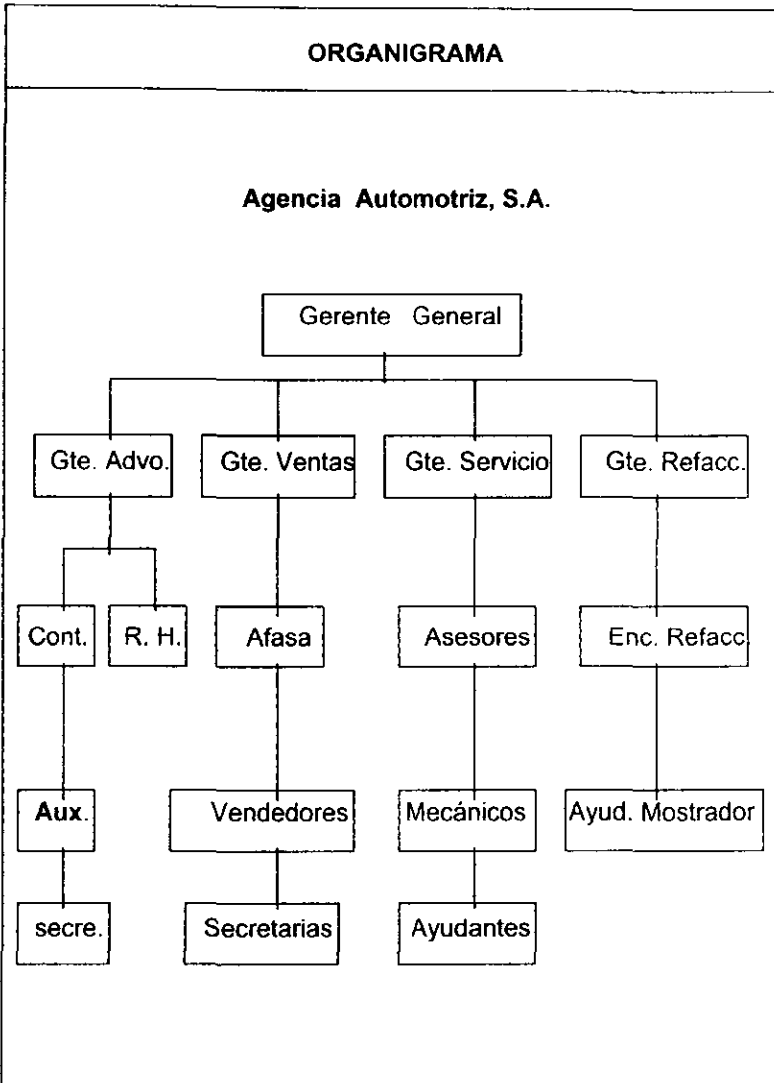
ORGANIGRAMA

Agencia Automotriz, S.A.

Gerente General

Gte. Advo.

Gte. Ventas

Gte. Servicio

Gte. Refacc.

Cont.

R. H.

Afasa

Asesores

Enc. Refacc.

Aux.

Vendedores

Mecánicos

Ayud. Mostrador

secre.

Secretarias

Ayudantes